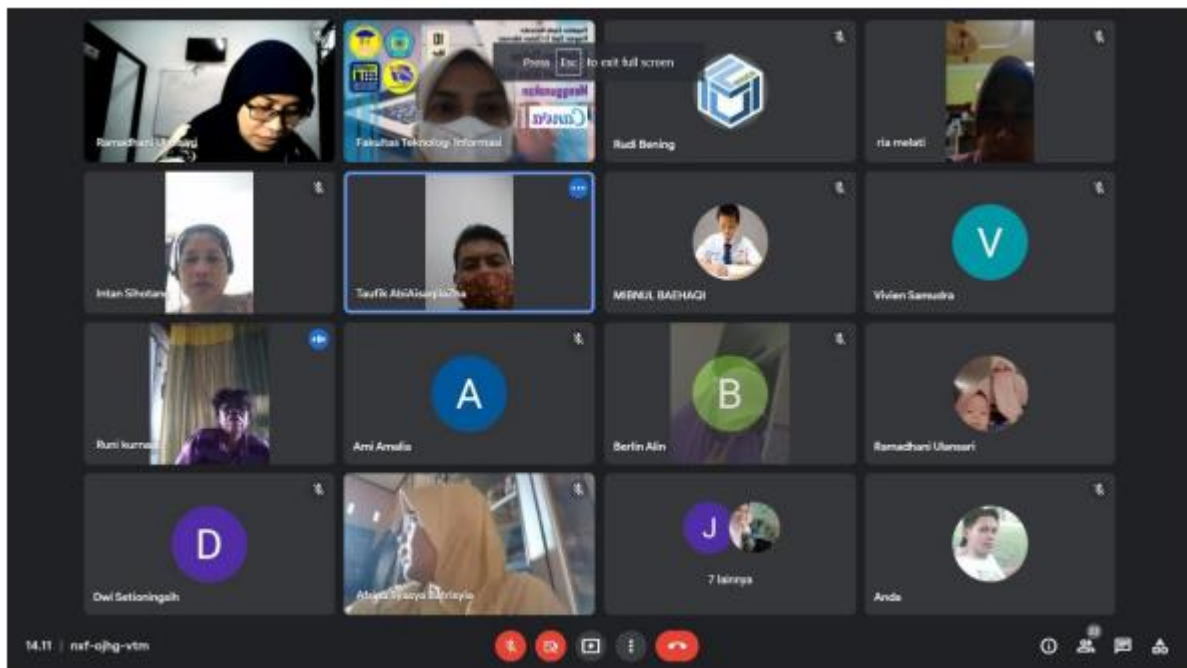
Ramadhani Ulansari

Fakultas Teknologi Informasi

Press Esc to exit full screen

Menggunakan Canva

Rudi Bening

ria melati

Intan Sihotang

Taufik AbiAisarjlacha

MISBNUL BAEHAQI

V

Vivien Samudra

Runi kurnia

A

Ami Amalia

B

Berlin Alin

Ramadhani Ulansari

D

Dwi Setianingsih

Alisya Syasya Batrisyia

J

7 lainnya

Anda

14.11 | nxf-ojhg-vtm

23